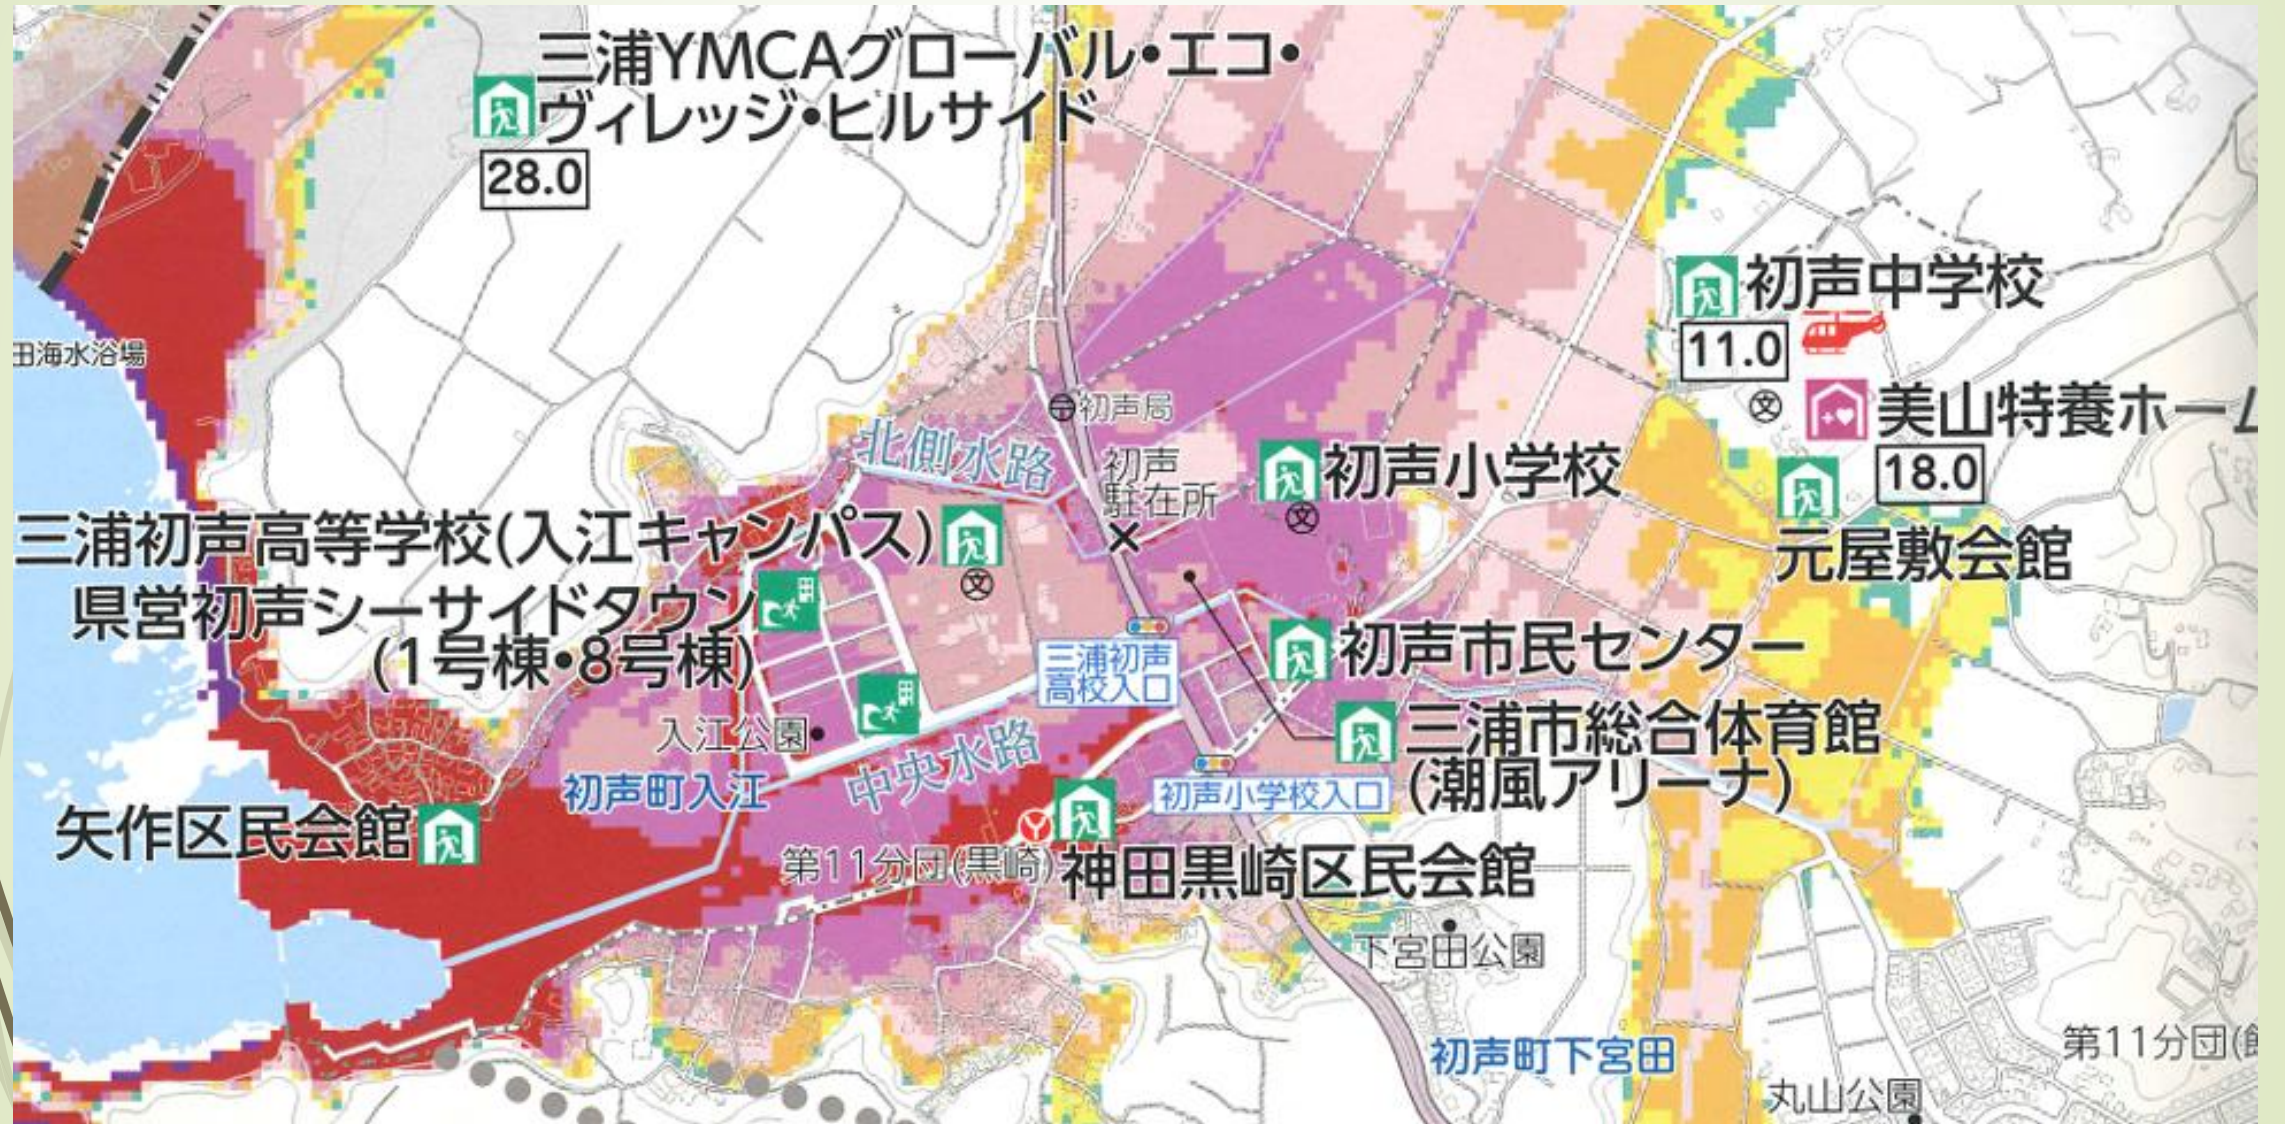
三浦YMCAグローバル・エコ・ヴィレッジ・ヒルサイド
28.0

田海水浴場

初声中学校
11.0
美山特養ホーム
18.0

初声局
北側水路
初声駐在所
初声小学校
元屋敷会館
三浦初声高等学校(入江キャンパス)
県営初声シーサイドタウン(1号棟・8号棟)
三浦初声高校入口
初声市民センター
三浦市総合体育館(潮風アリーナ)
入江公園
初声町入江
中央水路
初声小学校入口
矢作区民会館
第11分団(黒崎)
神田黒崎区民会館
下宮田公園
初声町下宮田
第11分団(
丸山公園